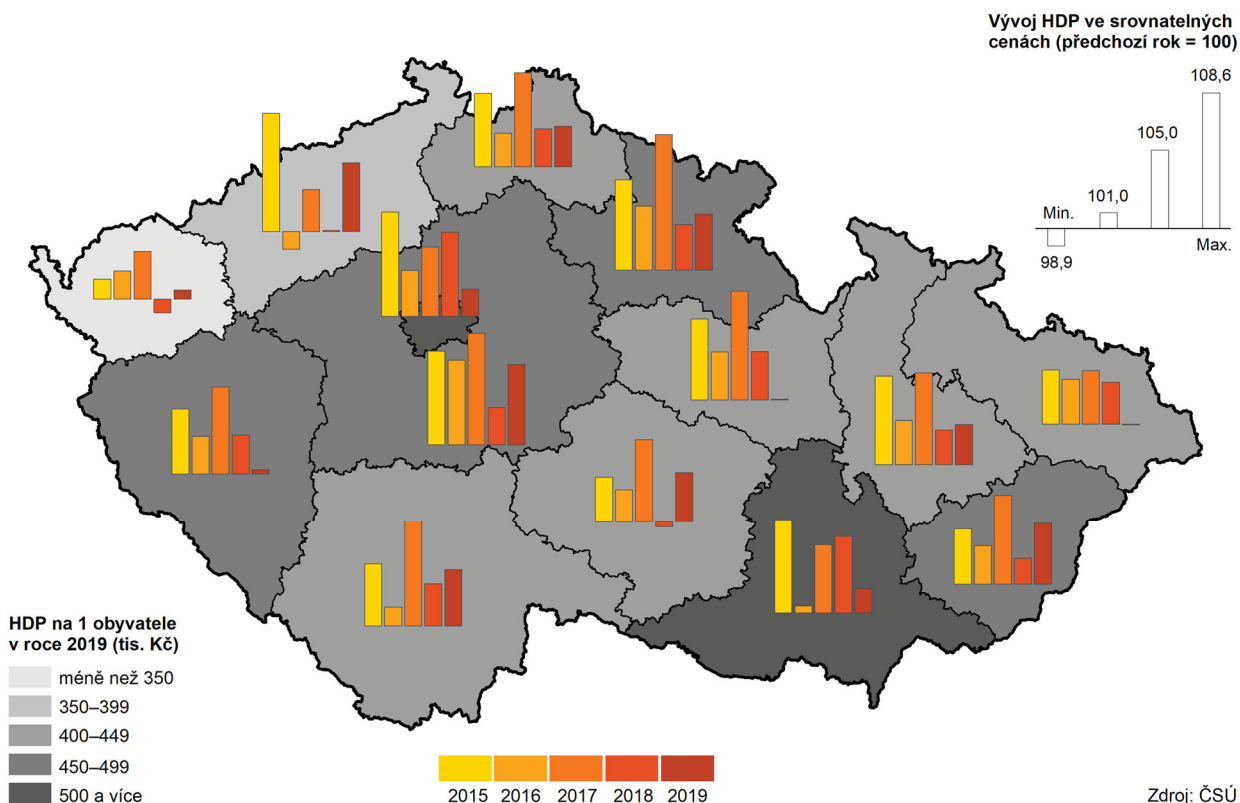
Vývoj HDP ve srovnatelných cenách (předchozí rok = 100)

108,6

105,0

101,0

Min.

Max.

98,9

HDP na 1 obyvatele v roce 2019 (tis. Kč)

méně než 350

350–399

400–449

450–499

500 a více

2015 2016 2017 2018 2019

Zdroj: ČSÚ